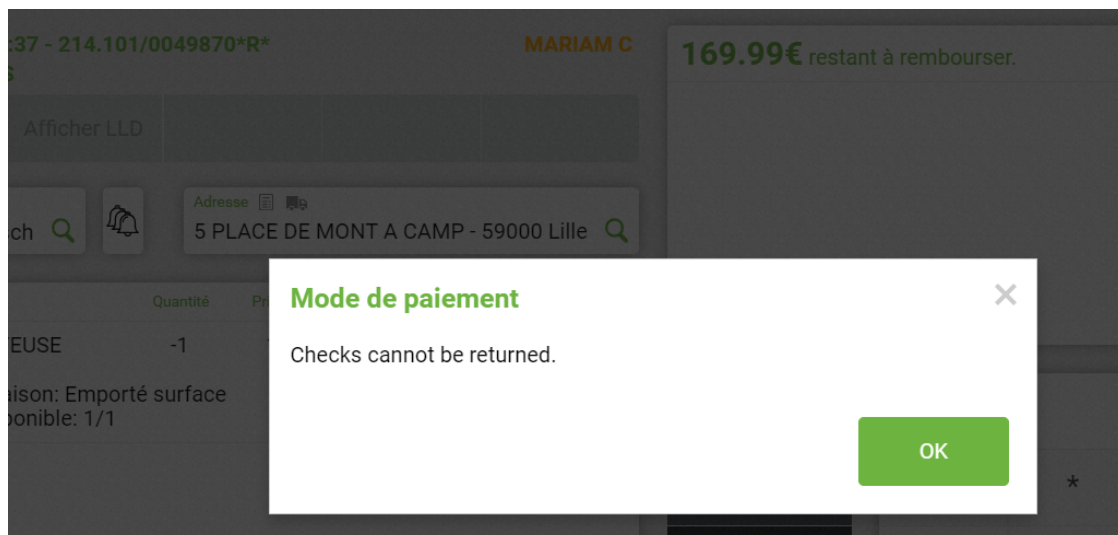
:37 - 214.101/0049870*R*
S

MARIAM C

169.99€ restant à rembourser.

Afficher LLD

ch

Adresse
5 PLACE DE MONT A CAMP - 59000 Lille

Quantité
Pr

EUSE
-1

aison: Emporté surface
ponible: 1/1

Mode de paiement
×
Checks cannot be returned.
OK

*